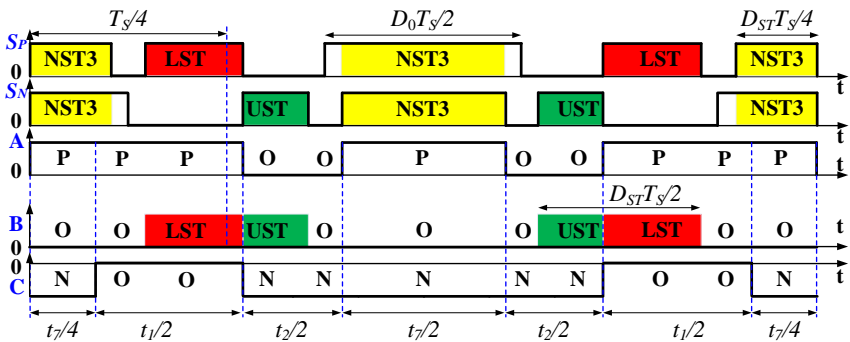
$T_S/4$
$D_0T_S/2$
$D_{ST}T_S/4$
$S_P$
NST3 LST NST3 LST NST3
0
t
$S_N$
NST3 UST NST3 UST NST3
t
A
0
P P P O O P O O P P P
t
$D_{ST}T_S/2$
B
0
O O LST UST O O O UST LST O O
t
0
C
N O O N N N N N O O N
t
$t_7/4$ $t_1/2$ $t_2/2$ $t_7/2$ $t_2/2$ $t_1/2$ $t_7/4$